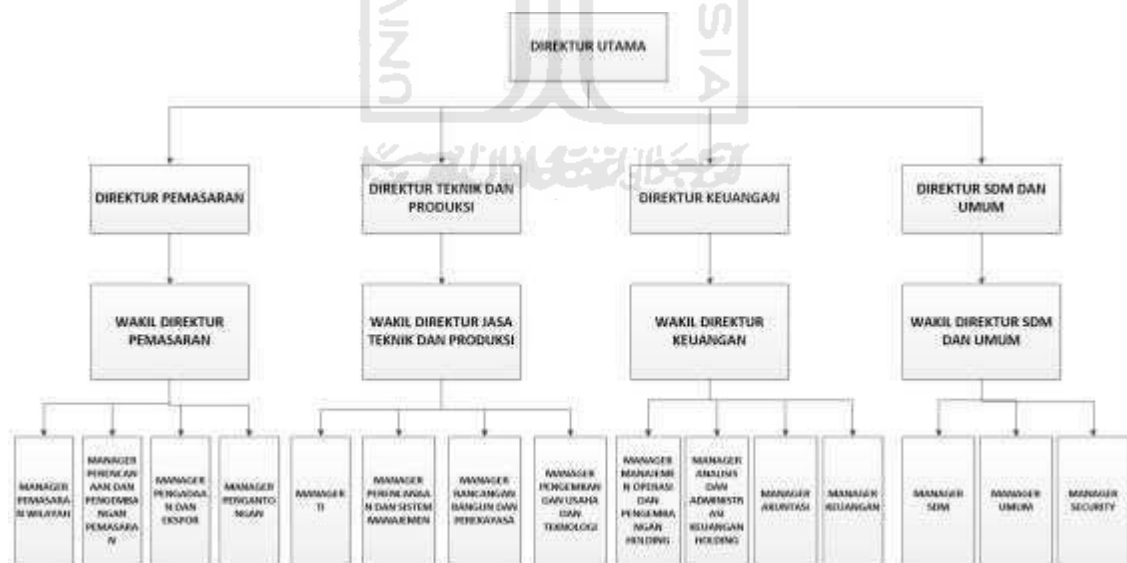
DIREKTUR UTAMA

DIREKTUR PEMASARAN

DIREKTUR TEKNIK DAN PRODUKSI

DIREKTUR KEUANGAN

DIREKTUR SDM DAN UMUM

WAKIL DIREKTUR PEMASARAN

WAKIL DIREKTUR JASA TEKNIK DAN PRODUKSI

WAKIL DIREKTUR KEUANGAN

WAKIL DIREKTUR SDM DAN UMUM

MANAGER PEMASARAN WILAYAH

MANAGER PERENCANAAN DAN PENGEMBANGAN PEMASARAN

MANAGER PENGADAAN DAN EKSPOR

MANAGER PENGANTONGAN

MANAGER TI

MANAGER PERENCANAAN DAN SISTEM MANAJEMEN

MANAGER RANCANGAN BANGUN DAN PEREKAYASA

MANAGER PENGEMBANGAN USAHA DAN TEKNOLOGI

MANAGER MANAJEMEN OPERASI DAN PENGEMBANGAN HOLDING

MANAGER ANALISIS DAN ADMINISTRASI KEUANGAN HOLDING

MANAGER AKUNTASI

MANAGER KEUANGAN

MANAGER SDM

MANAGER UMUM

MANAGER SECURITY